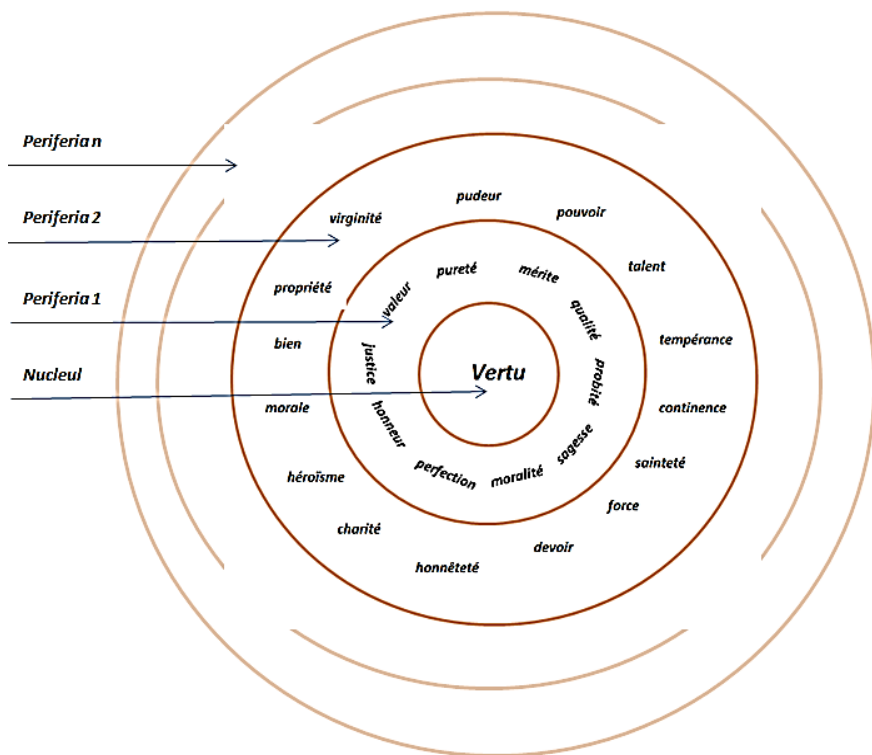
Periferia n

Periferia 2

Periferia 1

Nucleul

Vertu

valeur
pureté
mérite
qualité
probité
sagesse
moralité
perfection
honneur
justice

pudeur
pouvoir
talent
tempérance
continence
sainteté
force
devoir
honnêteté
charité
héroïsme
morale
bien
propriété
virginité